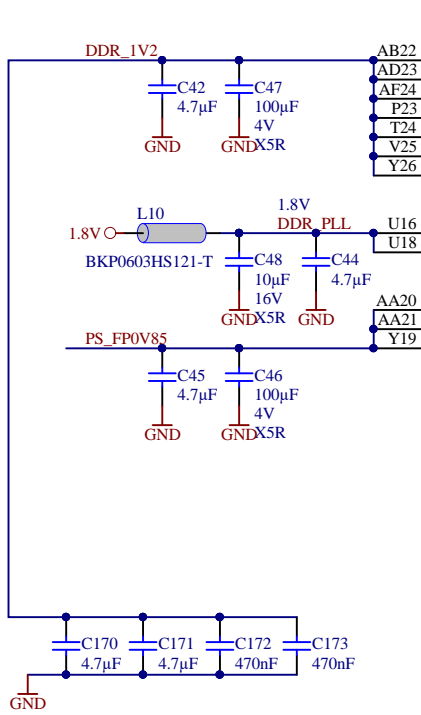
DDR_1V2

C42
4.7μF
GND

C47
100μF
4V
GND X5R

AB22
AD23
AF24
P23
T24
V25
Y26

1.8V
L10
1.8V
DDR_PLL
BKP0603HS121-T

C48
10μF
16V
GND X5R

C44
4.7μF
GND

U16
U18

PS_FP0V85

AA20
AA21
Y19

C45
4.7μF
GND

C46
100μF
4V
GND X5R

C170
4.7μF

C171
4.7μF

C172
470nF

C173
470nF

GND